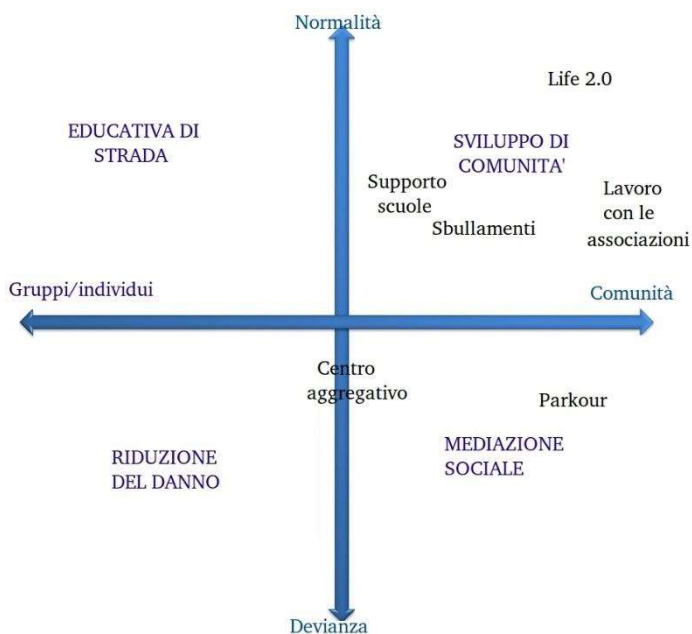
Normalità

Life 2.0

EDUCATIVA DI STRADA

SVILUPPO DI COMUNITA'

Supporto scuole

Sbullamenti

Lavoro con le associazioni

Gruppi/individui

Comunità

Centro aggregativo

Parkour

MEDIAZIONE SOCIALE

RIDUZIONE DEL DANNO

Devianza